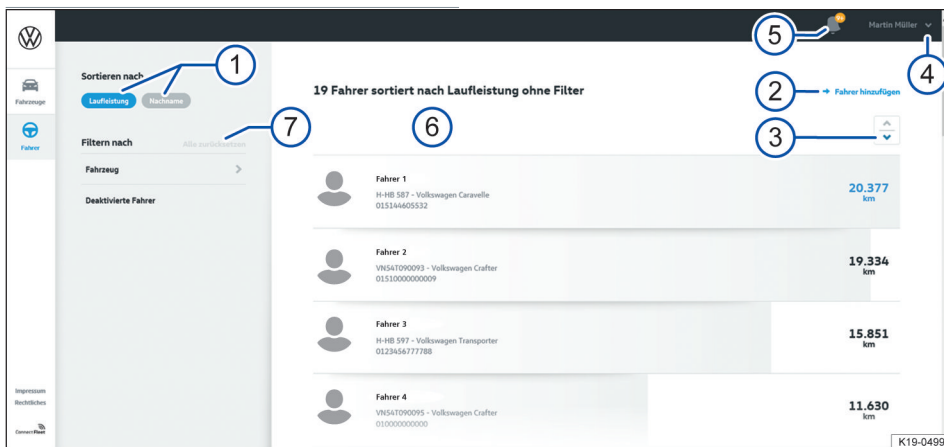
Martin Müller

Fahrzeuge

Fahrer

Sortieren nach

Laufleistung Nachname

Filtern nach Alle zurücksetzen

Fahrzeug

Deaktivierte Fahrer

19 Fahrer sortiert nach Laufleistung ohne Filter

→ Fahrer hinzufügen

Fahrer 1
H-HB 587 - Volkswagen Caravelle
015144605532

20.377 km

Fahrer 2
VN54T090093 - Volkswagen Crafter
01510000000009

19.334 km

Fahrer 3
H-HB 597 - Volkswagen Transporter
0123456777788

15.851 km

Fahrer 4
VN54T090095 - Volkswagen Crafter
010000000000

11.630 km

Impressum
Rechtliches

ConnectFleet

1 2 3 4 5 6 7

K19-0499